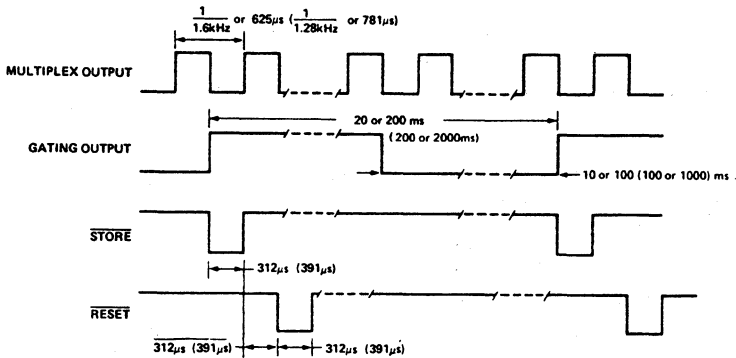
$\frac{1}{1.6kHz}$ or 625$\mu s$ ($\frac{1}{1.28kHz}$ or 781$\mu s$)

MULTIPLEX OUTPUT

20 or 200 ms

(200 or 2000ms)

GATING OUTPUT

10 or 100 (100 or 1000) ms

$\overline{STORE}$

312$\mu s$ (391$\mu s$)

$\overline{RESET}$

312$\mu s$ (391$\mu s$)

312$\mu s$ (391$\mu s$)